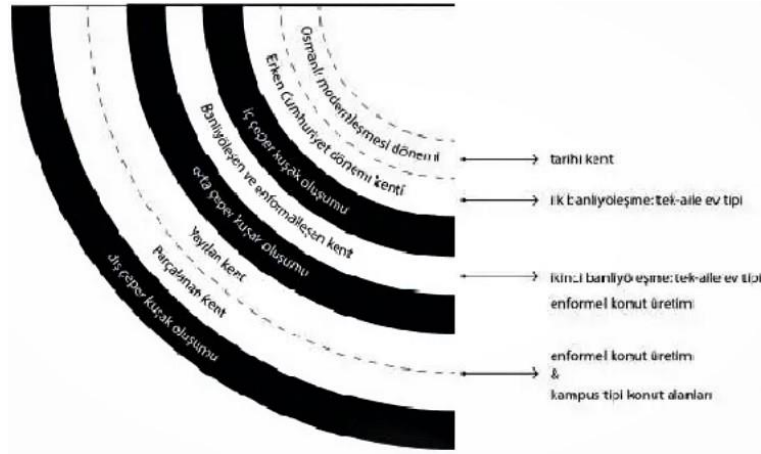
Osmanlı modernleşmesi dönemi
Erken Cumhuriyet dönemi kenti
İç çeper kuşak oluşumu
Banliyöleşen ve enformelleşen kent
orta çeper kuşak oluşumu
Yayılan kent
Parçalanan kent
dış çeper kuşak oluşumu

tarihi kent

İlk banliyöleşme: tek-aile ev tipi

İkinci banliyöleşme: tek-aile ev tipi
enformel konut üretimi

enformel konut üretimi
&
kampus tipi konut alanları